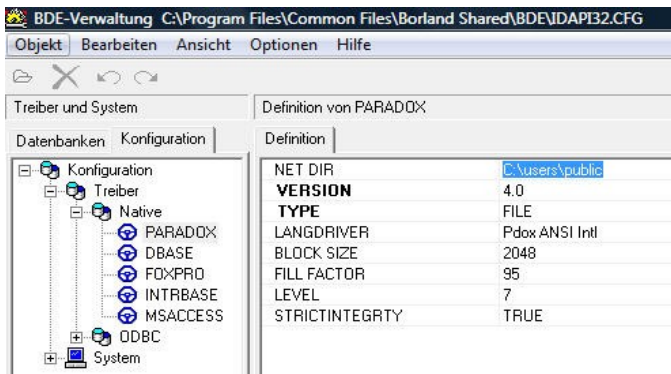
BDE-Verwaltung C:\Program Files\Common Files\Borland Shared\BDE\IDAPI32.CFG

Objekt Bearbeiten Ansicht Optionen Hilfe

Treiber und System

Definition von PARADOX

Datenbanken Konfiguration

Definition

Konfiguration
Treiber
Native
PARADOX
DBASE
FOXPRO
INTRBASE
MSACCESS
ODBC
System

| | |
|---|---|
| NET DIR | C:\users\public |
| VERSION | 4.0 |
| TYPE | FILE |
| LANGDRIVER | Pdox ANSI Intl |
| BLOCK SIZE | 2048 |
| FILL FACTOR | 95 |
| LEVEL | 7 |
| STRICTINTEGRTY | TRUE |